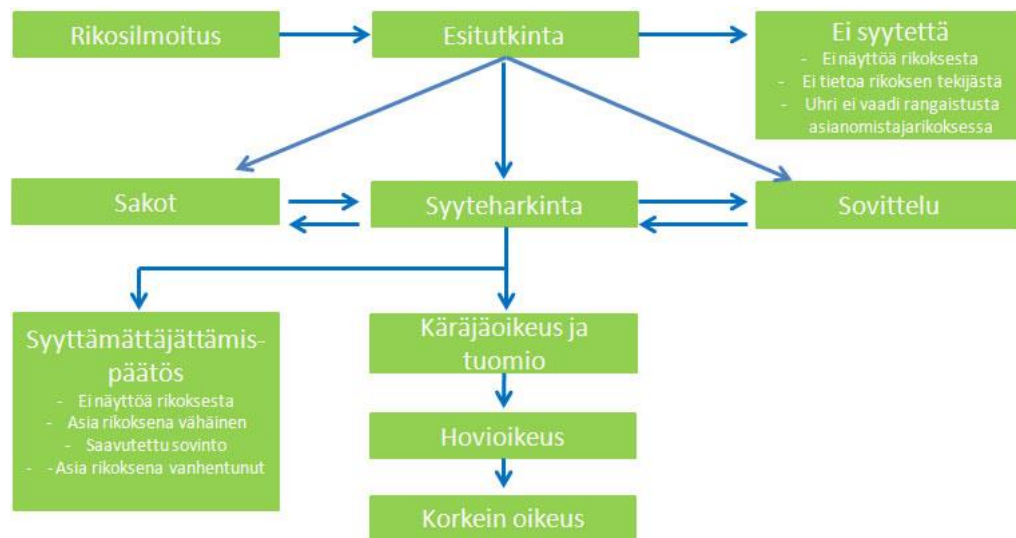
Rikosilmoitus

Esitutkinta

Ei syytettä
- Ei näyttöä rikoksesta
- Ei tietoa rikoksen tekijästä
- Uhri ei vaadi rangaistusta asianomistajarikoksessa

Sakot

Syyteharkinta

Sovittelu

Syyttämättäjättämispäätös
- Ei näyttöä rikoksesta
- Asia rikoksena vähäinen
- Saavutettu sovinto
- -Asia rikoksena vanhentunut

Käräjäoikeus ja tuomio

Hovioikeus

Korkein oikeus